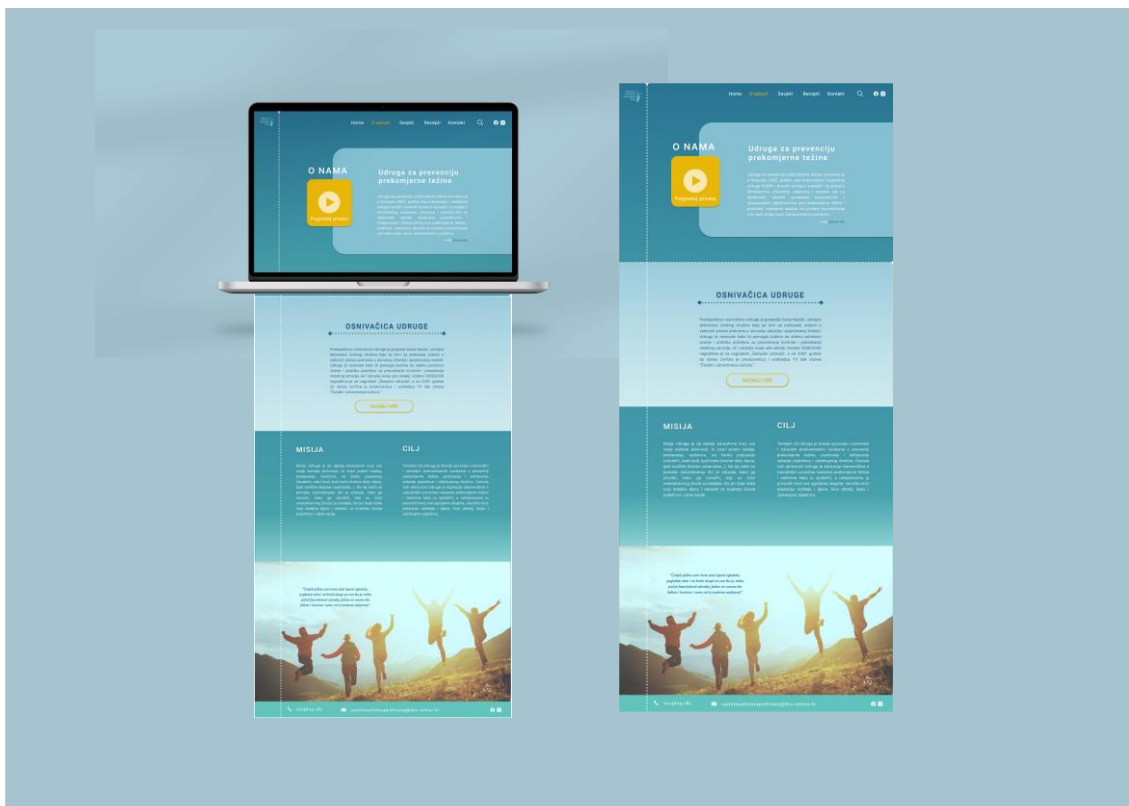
Home O udruzi Savjeti Recepti Kontakt

O NAMA

Pogledaj promo

Udruga za prevenciju prekomjerne težine

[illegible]

OSNIVAČICA UDRUGE

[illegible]

SAZNAJ VIŠE

MISIJA

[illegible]

CILJ

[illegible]

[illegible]

Home O udruzi Savjeti Recepti Kontakt

O NAMA

Pogledaj promo

Udruga za prevenciju prekomjerne težine

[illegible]

OSNIVAČICA UDRUGE

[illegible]

SAZNAJ VIŠE

MISIJA

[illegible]

CILJ

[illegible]

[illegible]